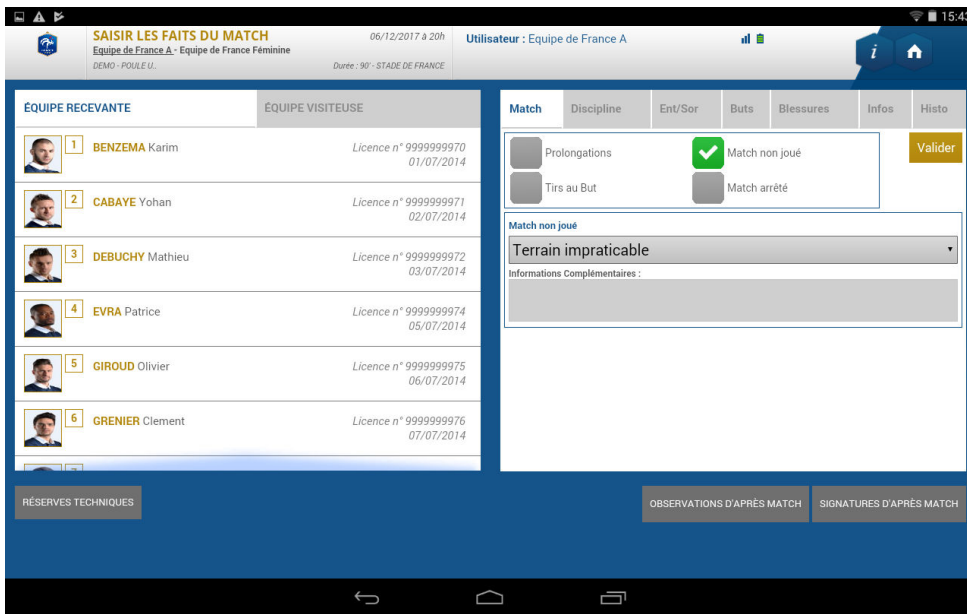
15:43

SAISIR LES FAITS DU MATCH
Equipe de France A - Equipe de France Féminine
DEMO - POULE U..

06/12/2017 à 20h
Durée : 90' - STADE DE FRANCE

Utilisateur : Equipe de France A

i

ÉQUIPE RECEVANTE | ÉQUIPE VISITEUSE

1 BENZEMA Karim — Licence n° 9999999970 01/07/2014
2 CABAYE Yohan — Licence n° 9999999971 02/07/2014
3 DEBUCHY Mathieu — Licence n° 9999999972 03/07/2014
4 EVRA Patrice — Licence n° 9999999974 05/07/2014
5 GIROUD Olivier — Licence n° 9999999975 06/07/2014
6 GRENIER Clement — Licence n° 9999999976 07/07/2014

Match | Discipline | Ent/Sor | Buts | Blessures | Infos | Histo

Prolongations
Match non joué
Valider
Tirs au But
Match arrêté

Match non joué
Terrain impraticable
Informations Complémentaires :

RÉSERVES TECHNIQUES
OBSERVATIONS D'APRÈS MATCH
SIGNATURES D'APRÈS MATCH